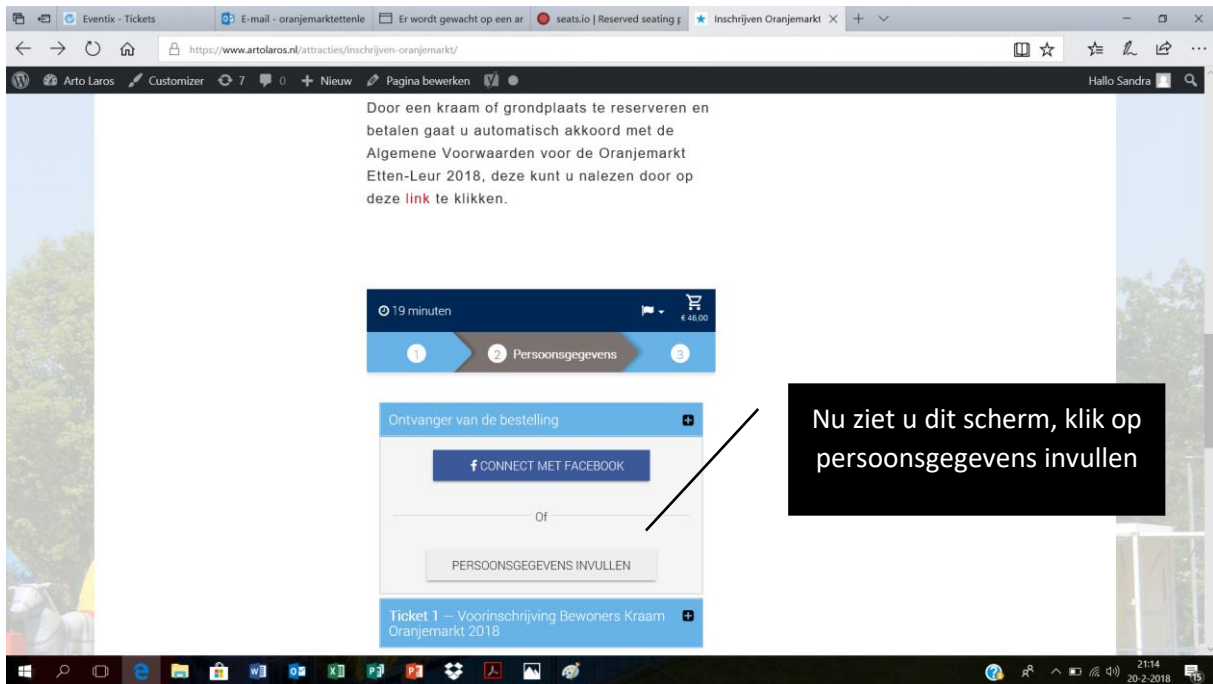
Eventix - Tickets | E-mail - oranjemarktettenle | Er wordt gewacht op een ar | seats.io | Reserved seating | Inschrijven Oranjemarkt

https://www.artolaros.nl/attracties/inschrijven-oranjemarkt/

Arto Laros Customizer 7 0 Nieuw Pagina bewerken Hallo Sandra

Door een kraam of grondplaats te reserveren en betalen gaat u automatisch akkoord met de Algemene Voorwaarden voor de Oranjemarkt Etten-Leur 2018, deze kunt u nalezen door op deze link te klikken.

19 minuten

€ 46.00

1 2 Persoonsgegevens 3

Ontvanger van de bestelling

CONNECT MET FACEBOOK

Of

PERSOONSGEGEVENS INVULLEN

Ticket 1 — Voorinschrijving Bewoners Kraam Oranjemarkt 2018

Nu ziet u dit scherm, klik op persoonsgegevens invullen

21:14
20-2-2018